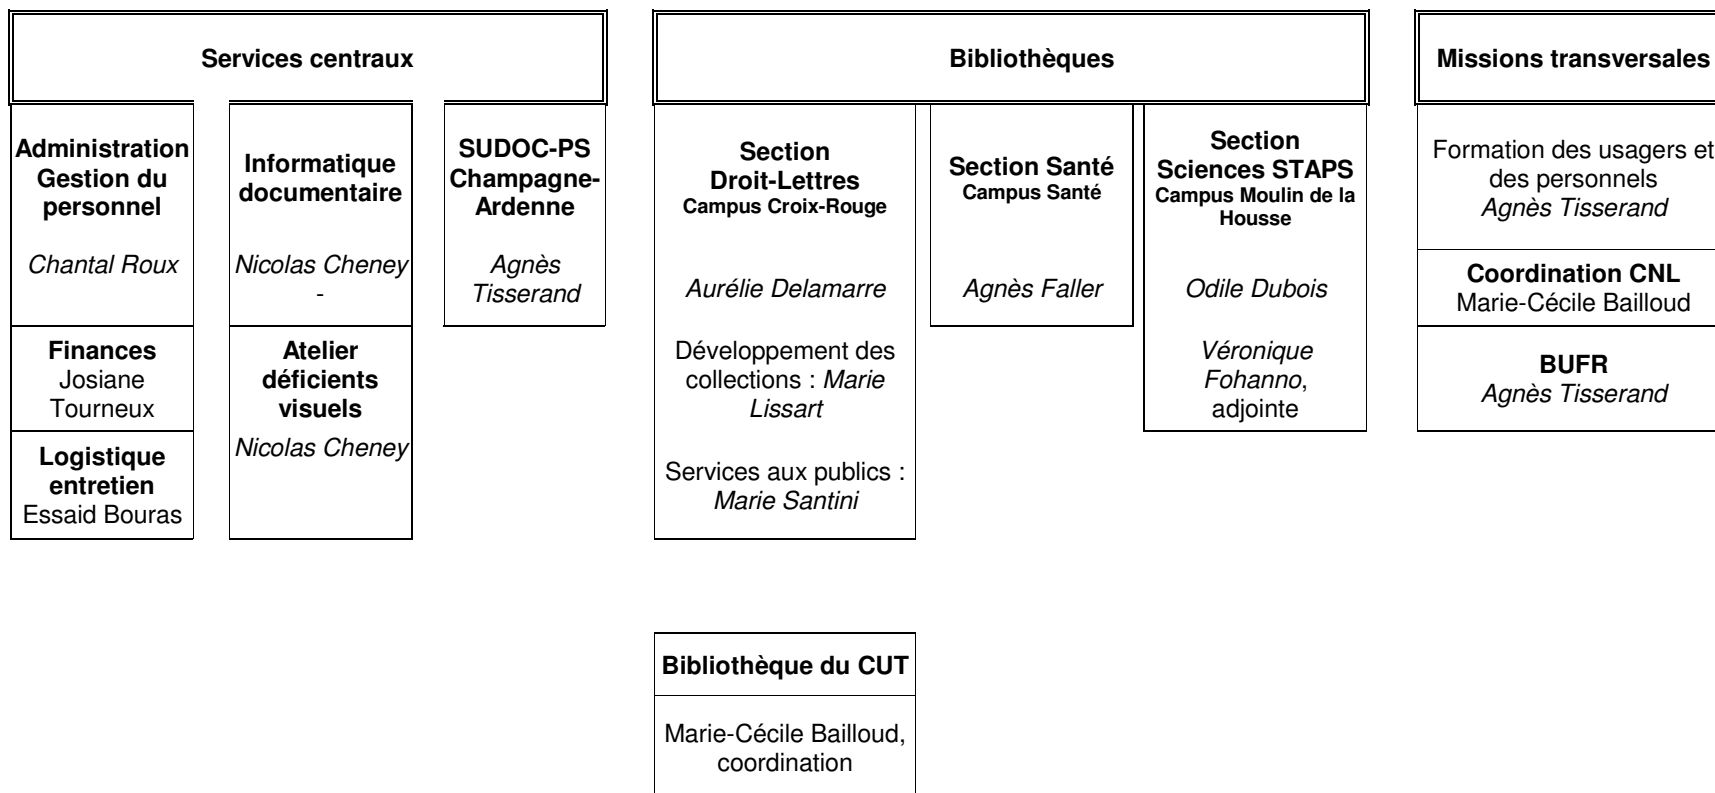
Services centraux

Administration Gestion du personnel

Chantal Roux

Finances
Josiane Tourneux

Logistique entretien
Essaid Bouras

Informatique documentaire

Nicolas Cheney
-

Atelier déficients visuels

Nicolas Cheney

SUDOC-PS Champagne-Ardenne

Agnès Tisserand

Bibliothèques

Section Droit-Lettres
Campus Croix-Rouge

Aurélie Delamarre

Développement des collections : Marie Lissart

Services aux publics : Marie Santini

Section Santé
Campus Santé

Agnès Faller

Section Sciences STAPS
Campus Moulin de la Housse

Odile Dubois

Véronique Fohanno, adjointe

Missions transversales

Formation des usagers et des personnels
Agnès Tisserand

Coordination CNL
Marie-Cécile Bailloud

BUFR
Agnès Tisserand

Bibliothèque du CUT

Marie-Cécile Bailloud, coordination